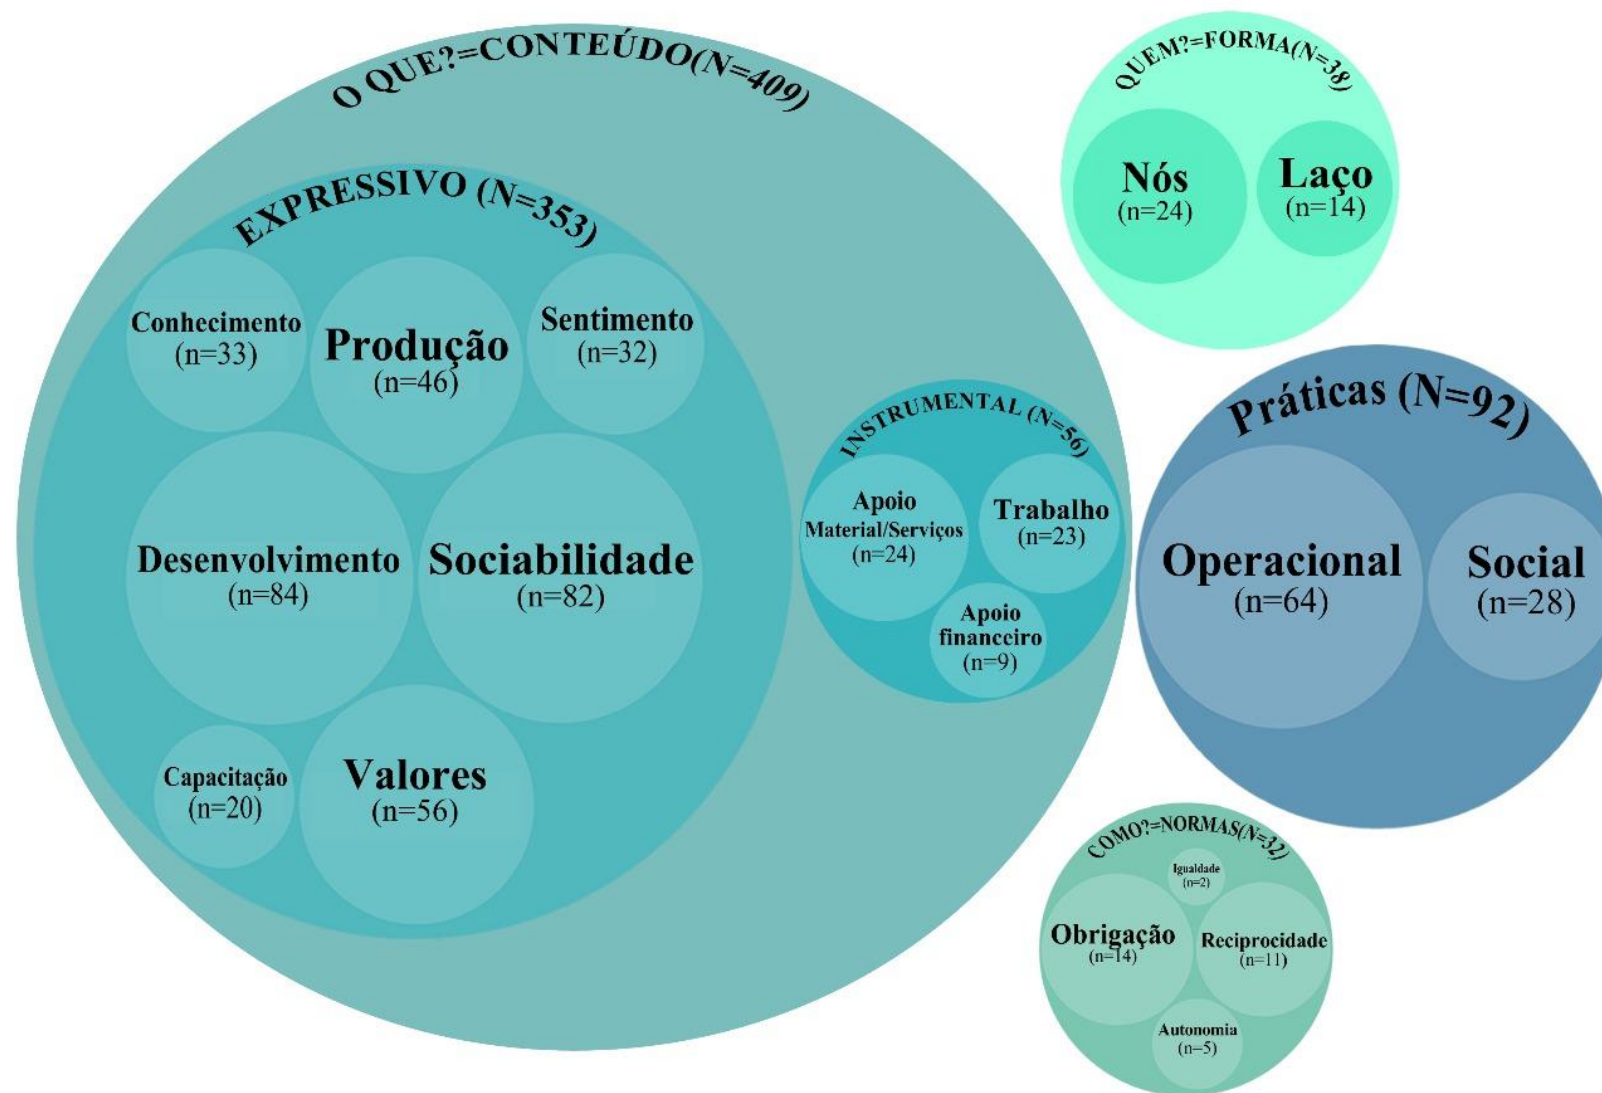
O QUE?=CONTEÚDO(N=409)

EXPRESSIVO (N=353)

Conhecimento (n=33)

Produção (n=46)

Sentimento (n=32)

Desenvolvimento (n=84)

Sociabilidade (n=82)

Capacitação (n=20)

Valores (n=56)

INSTRUMENTAL (N=56)

Apoio Material/Serviços (n=24)

Trabalho (n=23)

Apoio financeiro (n=9)

QUEM?=FORMA(N=38)

Nós (n=24)

Laço (n=14)

Práticas (N=92)

Operacional (n=64)

Social (n=28)

COMO?=NORMAS(N=32)

Igualdade (n=2)

Obrigação (n=14)

Reciprocidade (n=11)

Autonomia (n=5)